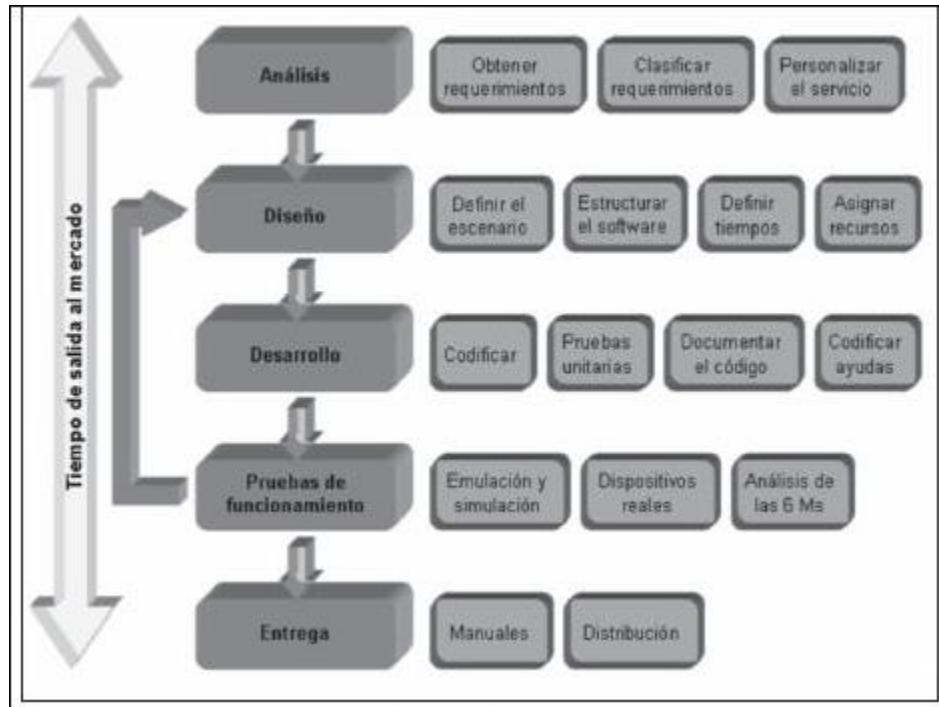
Tiempo de salida al mercado

Análisis

Obtener requerimientos

Clasificar requerimientos

Personalizar el servicio

Diseño

Definir el escenario

Estructurar el software

Definir tiempos

Asignar recursos

Desarrollo

Codificar

Pruebas unitarias

Documentar el código

Codificar ayudas

Pruebas de funcionamiento

Emulación y simulación

Dispositivos reales

Análisis de las 6 Ms

Entrega

Manuales

Distribución